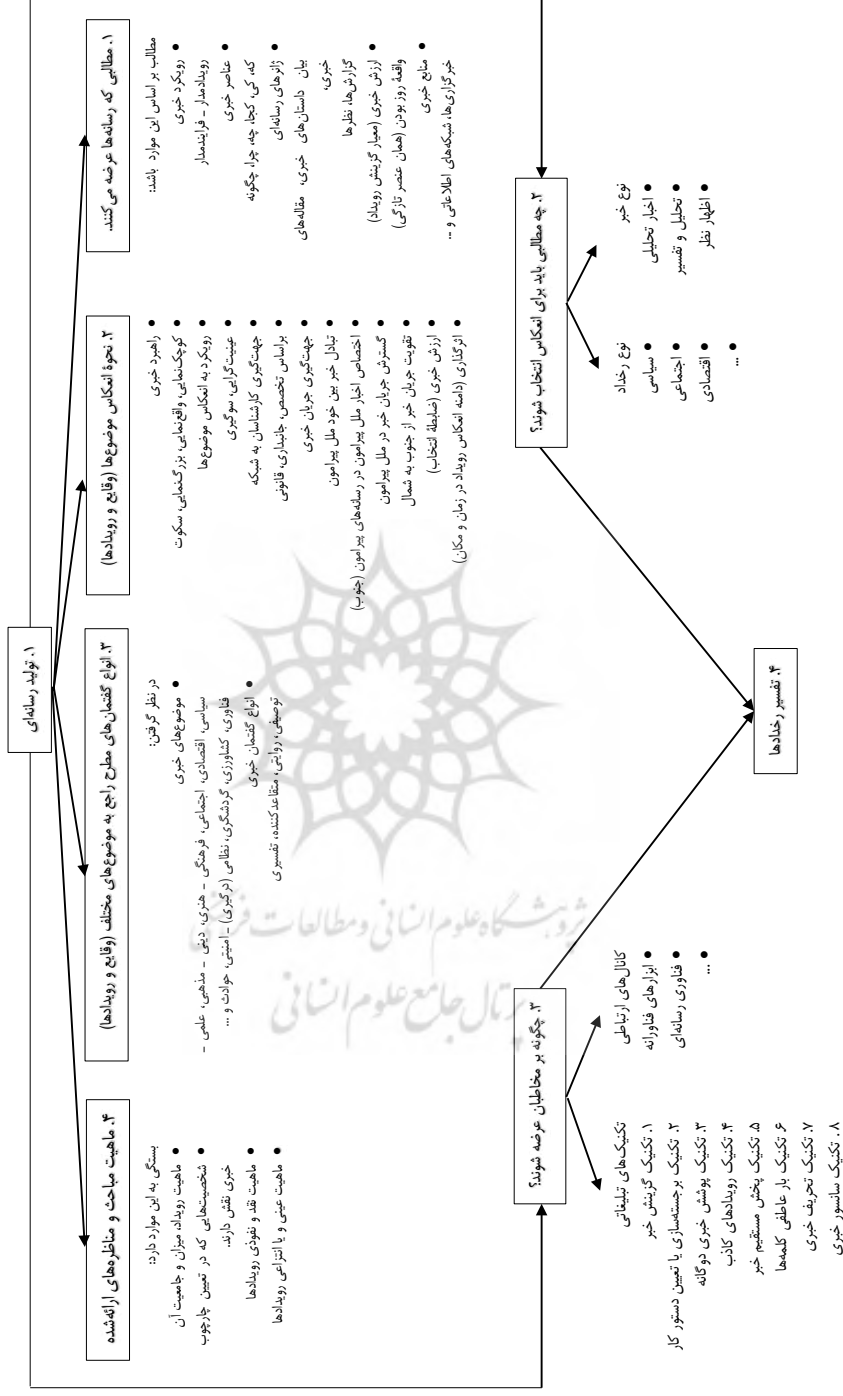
۱. تولید رسانه‌ای

۱. مطالبی که رسانه‌ها عرضه می‌کنند.

مطالب بر اساس این موارد باشد:
• رویکرد خبری
رویدادمدار – فرایندمدار
• عناصر خبری
که، کی، کجا، چه، چرا، چگونه
• ژانرهای رسانه‌ای
بیان داستان‌های خبری، مقاله‌های خبری، گزارش‌ها، نظرها
• ارزش خبری (معیار گزینش رویداد) واقعه روز بودن (همان عنصر تازگی)
• منابع خبری
خبرگزاری‌ها، شبکه‌های اطلاعاتی و ...

۲. نحوه انعکاس موضوع‌ها (وقایع و رویدادها)

• راهبرد خبری
کوچک‌نمایی، واقع‌نمایی، بزرگ‌نمایی، سکوت
• رویکرد به انعکاس موضوع‌ها
عینیت‌گرایی، سوگیری
• جهت‌گیری کارشناسان به شبکه
براساس تخصص، جانبداری، قانونی
• جهت‌گیری جریان خبری
تبادل خبر بین خود ملل پیرامون
• اختصاص اخبار ملل پیرامون در رسانه‌های پیرامون (جنوب)
• گسترش جریان خبر در ملل پیرامون
• تقویت جریان خبر از جنوب به شمال
• ارزش خبری (ضابطهٔ انتخاب)
• اثرگذاری (دامنه انعکاس رویداد در زمان و مکان)

۳. انواع گفتمان‌های مطرح راجع به موضوع‌های مختلف (وقایع و رویدادها)

در نظر گرفتن:
• موضوع‌های خبری
سیاسی، اقتصادی، اجتماعی، فرهنگی – هنری، دینی – مذهبی، علمی – فناوری، کشاورزی، گردشگری، نظامی (درگیری) – امنیتی، حوادث و ...
• انواع گفتمان خبری
توصیفی، روایتی، متقاعدکننده، تفسیری

۴. ماهیت مباحث و مناظره‌های ارائه‌شده

بستگی به این موارد دارد:
• ماهیت رویداد، میزان و جامعیت آن
• شخصیت‌هایی که در تعیین چارچوب خبری نقش دارند.
• ماهیت نقد و نفوذی رویدادها
• ماهیت عینی یا انتزاعی رویدادها

۲. چه مطالبی باید برای انعکاس انتخاب شوند؟

نوع رخداد
• سیاسی
• اجتماعی
• اقتصادی
• ...

نوع خبر
• اخبار تحلیلی
• تحلیل و تفسیر
• اظهار نظر

۴. تفسیر رخدادها

۳. چگونه بر مخاطبان عرضه شوند؟

تکنیک‌های تبلیغاتی
۱. تکنیک گزینش خبر
۲. تکنیک برجسته‌سازی یا تعیین دستور کار
۳. تکنیک پوشش خبری دوگانه
۴. تکنیک رویدادهای کاذب
۵. تکنیک پخش مستقیم خبر
۶. تکنیک بار عاطفی کلمه‌ها
۷. تکنیک تحریف خبری
۸. تکنیک سانسور خبری

کانال‌های ارتباطی
• ابزارهای فناورانه
• فناوری رسانه‌ای
• ...

پژوهشگاه علوم انسانی و مطالعات فرهنگی
پرتال جامع علوم انسانی